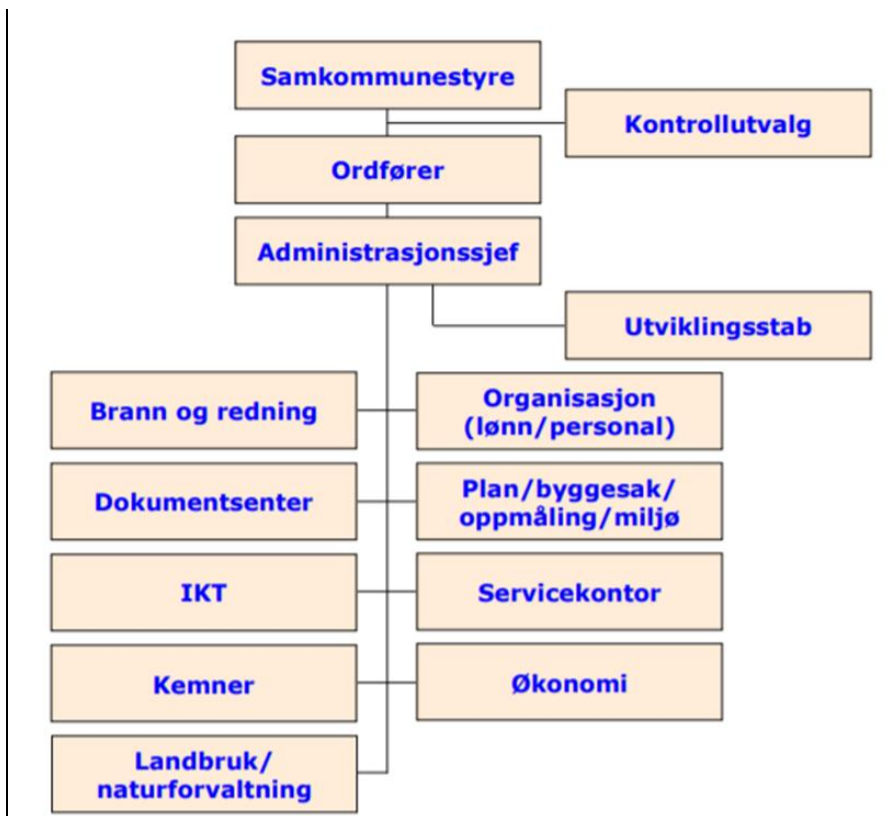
Samkommunestyre

Kontrollutvalg

Ordfører

Administrasjonssjef

Utviklingsstab

Brann og redning

Organisasjon (lønn/personal)

Dokumentsenter

Plan/byggesak/ oppmåling/miljø

IKT

Servicekontor

Kemner

Økonomi

Landbruk/ naturforvaltning